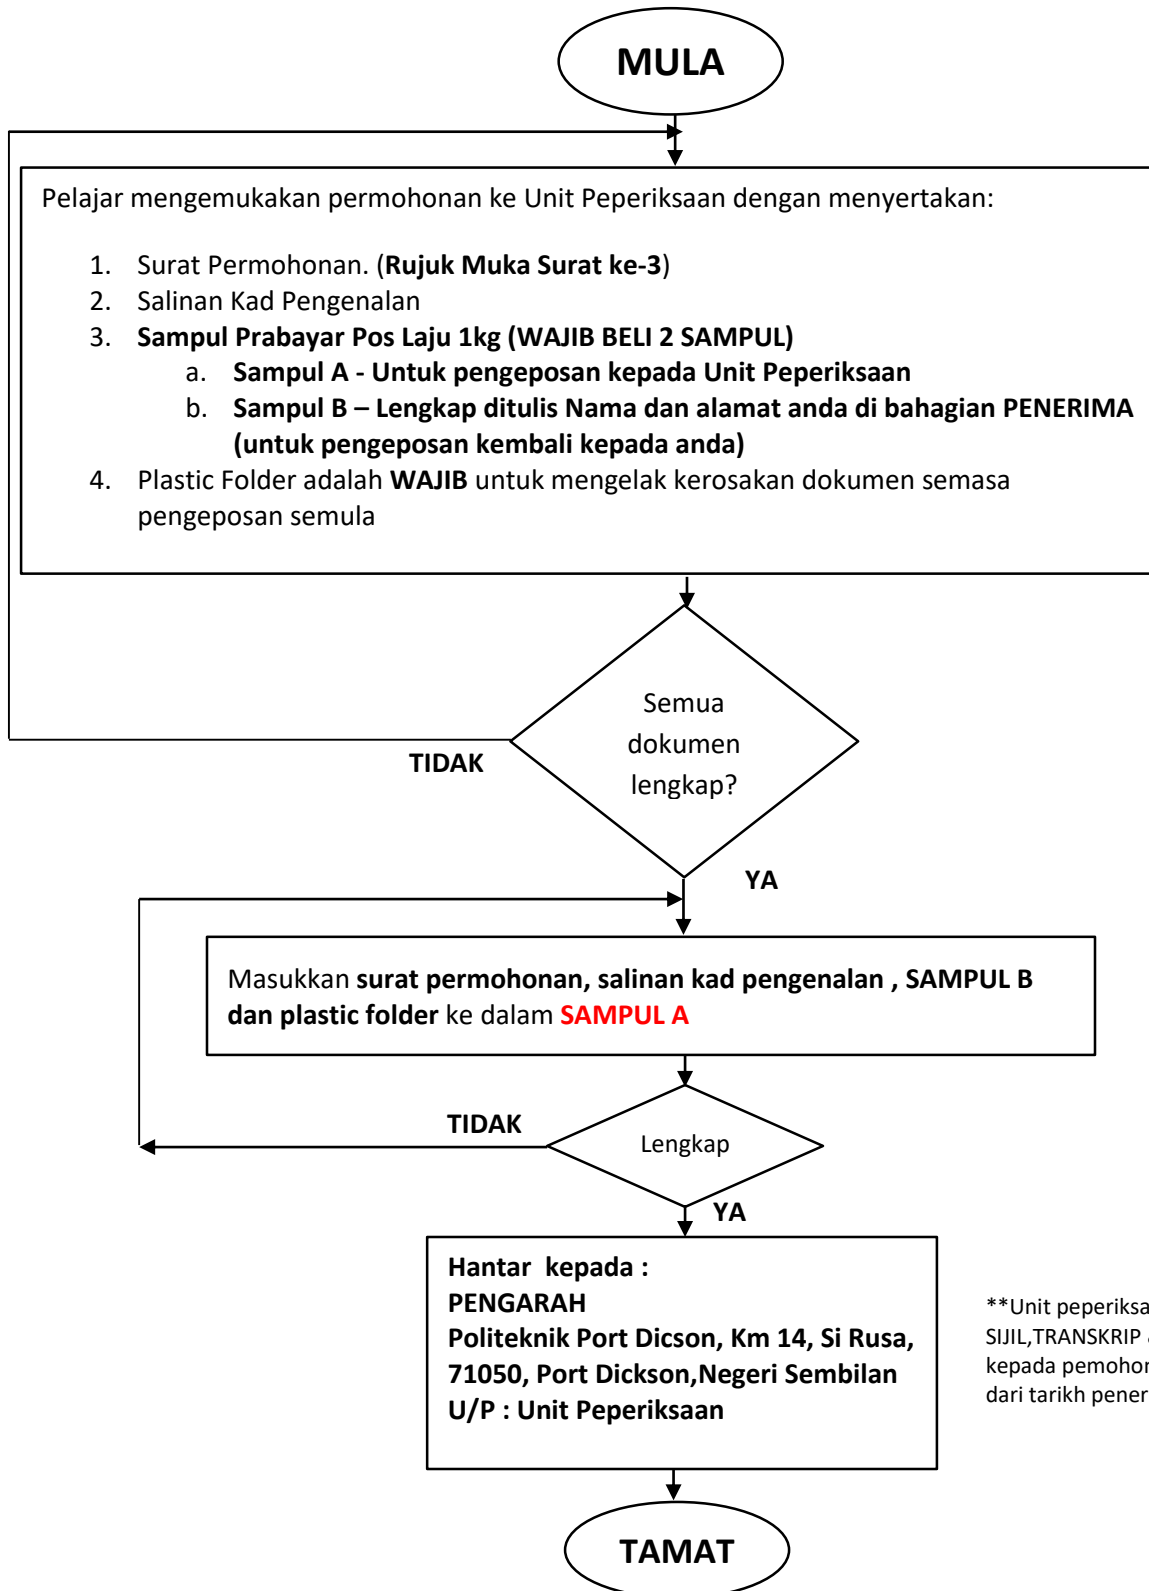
MULA

Pelajar mengemukakan permohonan ke Unit Peperiksaan dengan menyertakan:

1. Surat Permohonan. (**Rujuk Muka Surat ke-3**)
2. Salinan Kad Pengenalan
3. **Sampul Prabayar Pos Laju 1kg (WAJIB BELI 2 SAMPUL)**
   a. **Sampul A - Untuk pengeposan kepada Unit Peperiksaan**
   b. **Sampul B – Lengkap ditulis Nama dan alamat anda di bahagian PENERIMA (untuk pengeposan kembali kepada anda)**
4. Plastic Folder adalah **WAJIB** untuk mengelak kerosakan dokumen semasa pengeposan semula

Semua dokumen lengkap?

TIDAK

YA

Masukkan **surat permohonan, salinan kad pengenalan , SAMPUL B dan plastic folder** ke dalam **SAMPUL A**

TIDAK

Lengkap

YA

**Hantar kepada :
PENGARAH
Politeknik Port Dicson, Km 14, Si Rusa, 71050, Port Dickson,Negeri Sembilan
U/P : Unit Peperiksaan**

**Unit peperiksa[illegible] SIJIL,TRANSKRIP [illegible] kepada pemohon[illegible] dari tarikh pener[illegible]

TAMAT